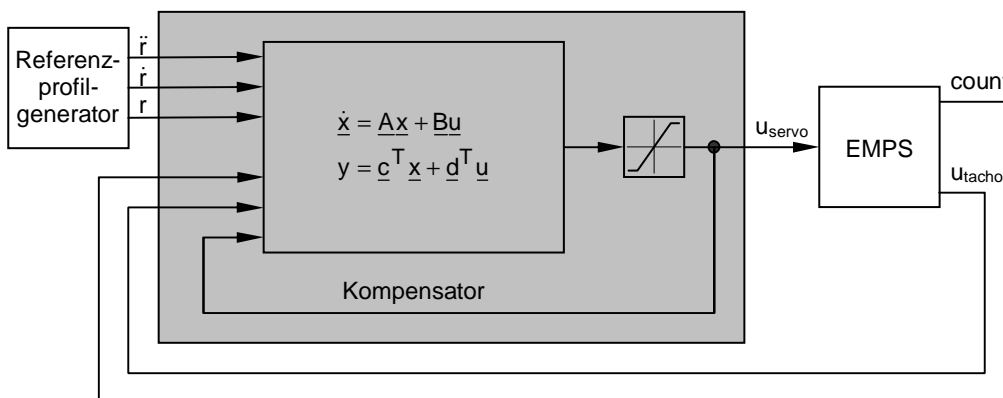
Referenzprofilgenerator

$\ddot{r}$

$\dot{r}$

r

$\underline{\dot{x}} = \underline{A}\underline{x} + \underline{B}\underline{u}$

$y = \underline{c}^T\underline{x} + \underline{d}^T\underline{u}$

Kompensator

$u_{servo}$

EMPS

count

$u_{tacho}$